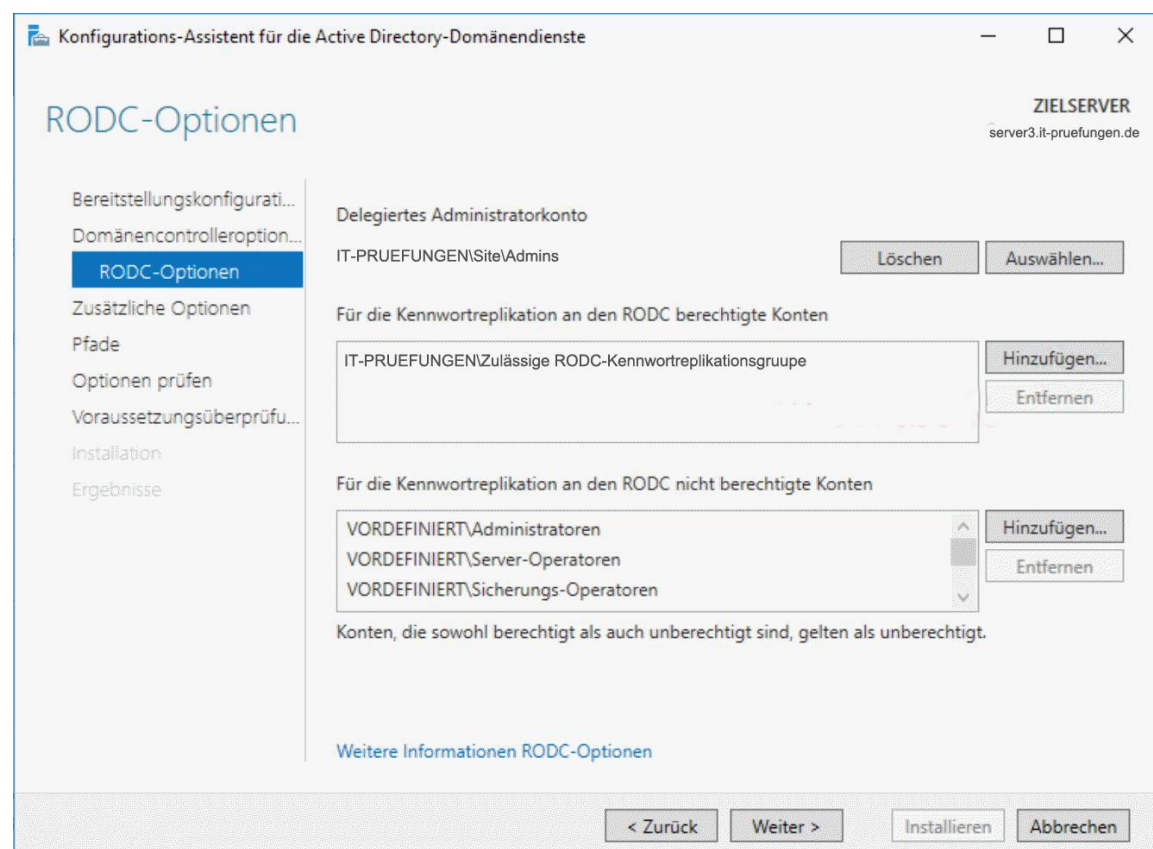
Konfigurations-Assistent für die Active Directory-Domänendienste

RODC-Optionen

ZIELSERVER
server3.it-pruefungen.de

Bereitstellungskonfigurati...
Domänencontrolleroption...
RODC-Optionen
Zusätzliche Optionen
Pfade
Optionen prüfen
Voraussetzungsüberprüfu...
Installation
Ergebnisse

Delegiertes Administratorkonto

IT-PRUEFUNGEN\Site\Admins

Löschen

Auswählen...

Für die Kennwortreplikation an den RODC berechtigte Konten

IT-PRUEFUNGEN\Zulässige RODC-Kennwortreplikationsgruupe

Hinzufügen...

Entfernen

Für die Kennwortreplikation an den RODC nicht berechtigte Konten

VORDEFINIERT\Administratoren
VORDEFINIERT\Server-Operatoren
VORDEFINIERT\Sicherungs-Operatoren

Hinzufügen...

Entfernen

Konten, die sowohl berechtigt als auch unberechtigt sind, gelten als unberechtigt.

Weitere Informationen RODC-Optionen

< Zurück

Weiter >

Installieren

Abbrechen